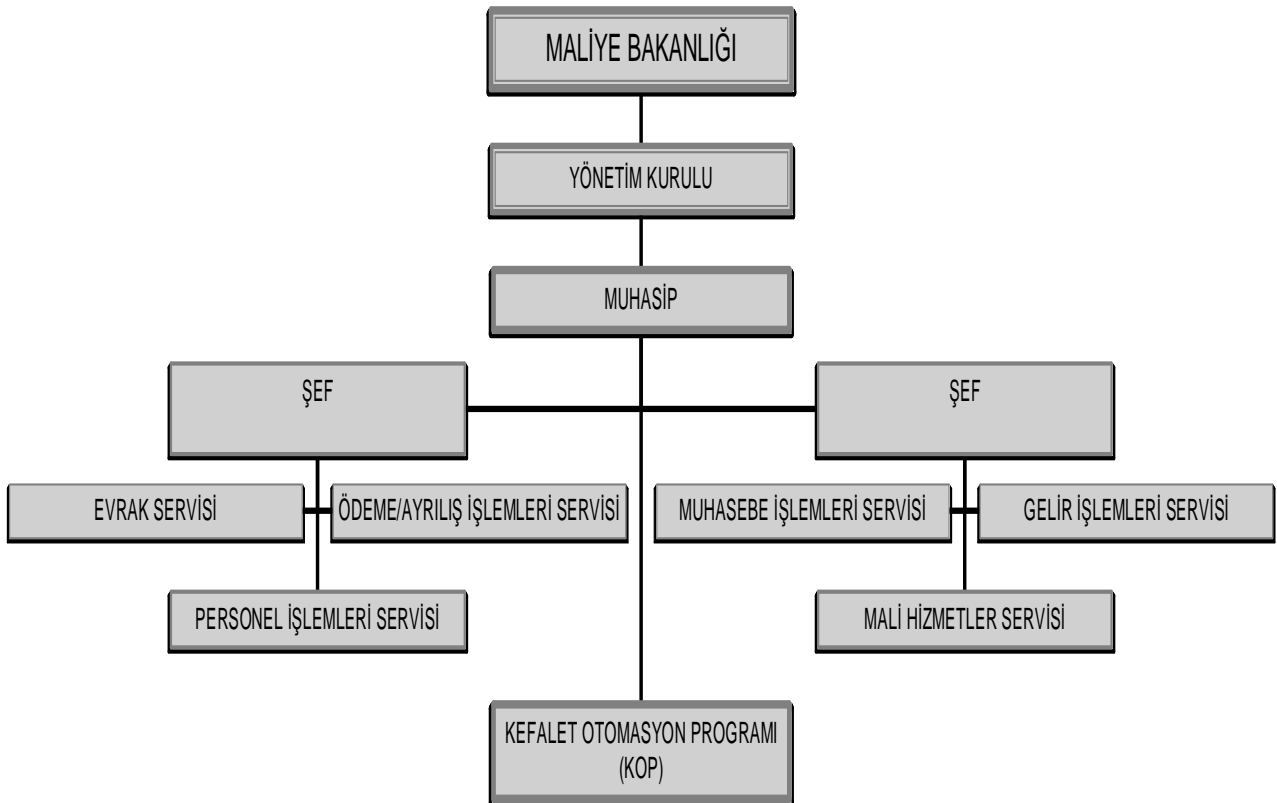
MALİYE BAKANLIĞI

YÖNETİM KURULU

MUHASİP

ŞEF

ŞEF

EVRAK SERVİSİ

ÖDEME/AYRILIŞ İŞLEMLERİ SERVİSİ

MUHASEBE İŞLEMLERİ SERVİSİ

GELİR İŞLEMLERİ SERVİSİ

PERSONEL İŞLEMLERİ SERVİSİ

MALİ HİZMETLER SERVİSİ

KEFALET OTOMASYON PROGRAMI (KOP)